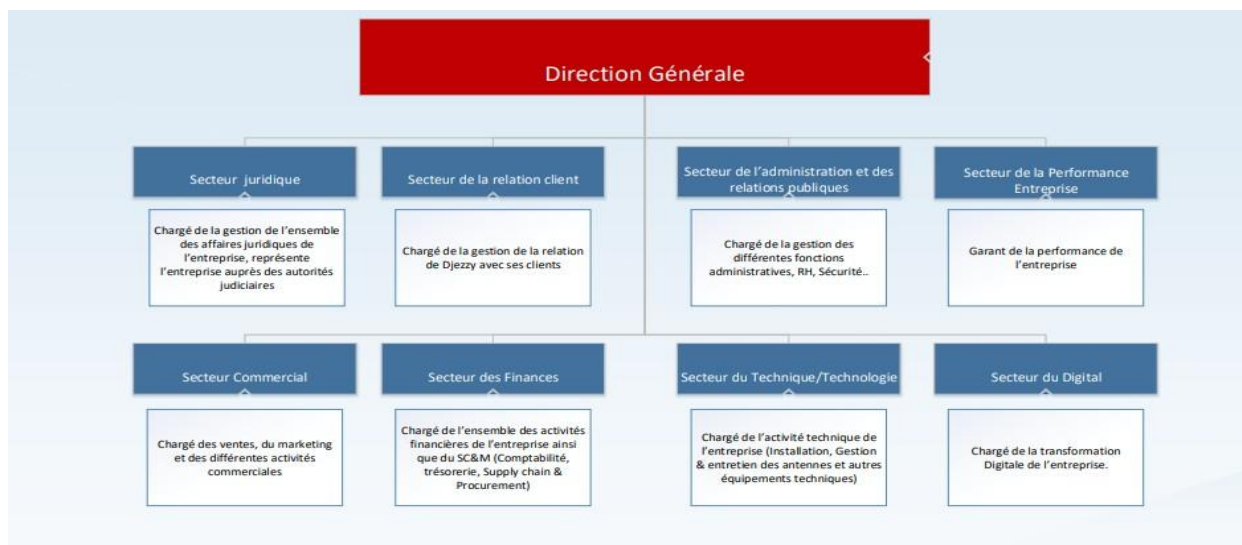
Direction Générale

Secteur juridique

Chargé de la gestion de l'ensemble des affaires juridiques de l'entreprise, représente l'entreprise auprès des autorités judiciaires

Secteur de la relation client

Chargé de la gestion de la relation de Djezzy avec ses clients

Secteur de l'administration et des relations publiques

Chargé de la gestion des différentes fonctions administratives, RH, Sécurité..

Secteur de la Performance Entreprise

Garant de la performance de l'entreprise

Secteur Commercial

Chargé des ventes, du marketing et des différentes activités commerciales

Secteur des Finances

Chargé de l'ensemble des activités financières de l'entreprise ainsi que du SC&M (Comptabilité, trésorerie, Supply chain & Procurement)

Secteur du Technique/Technologie

Chargé de l'activité technique de l'entreprise (Installation, Gestion & entretien des antennes et autres équipements techniques)

Secteur du Digital

Chargé de la transformation Digitale de l'entreprise.